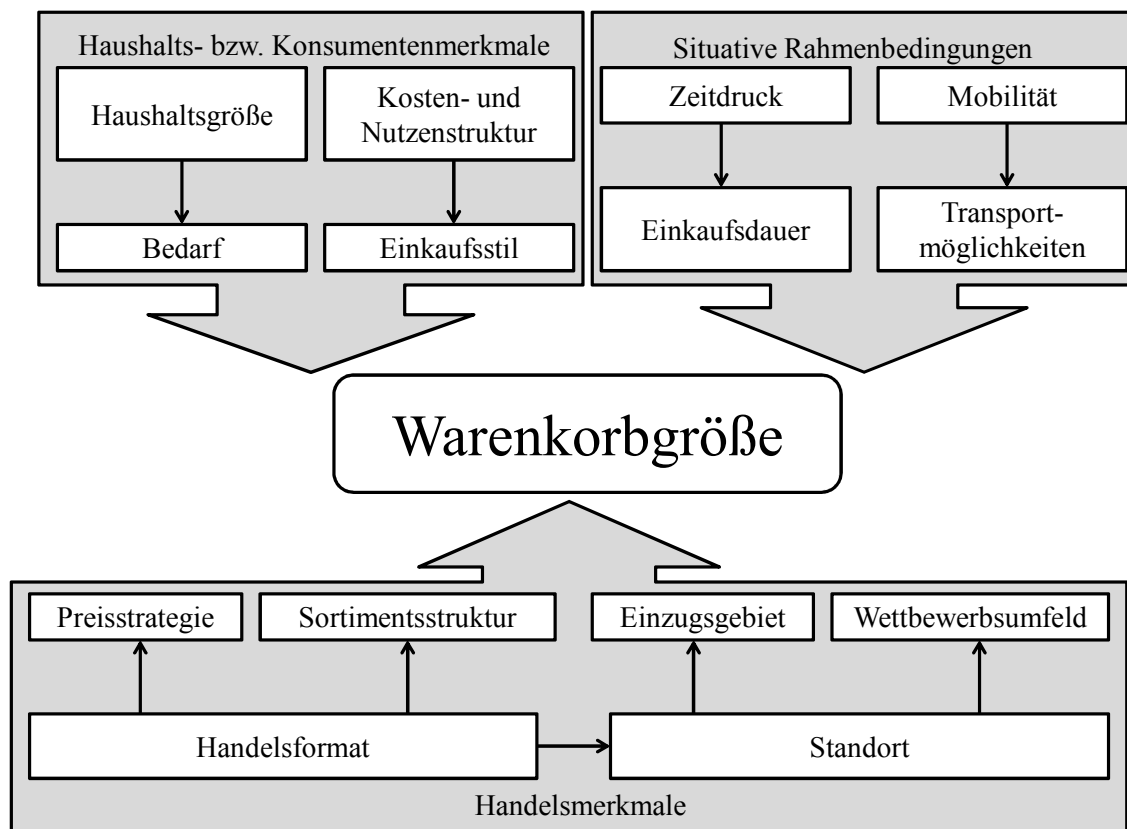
Haushalts- bzw. Konsumentenmerkmale

Haushaltsgröße

Kosten- und Nutzenstruktur

Bedarf

Einkaufsstil

Situative Rahmenbedingungen

Zeitdruck

Mobilität

Einkaufsdauer

Transportmöglichkeiten

Warenkorbgröße

Preisstrategie

Sortimentsstruktur

Einzugsgebiet

Wettbewerbsumfeld

Handelsformat

Standort

Handelsmerkmale